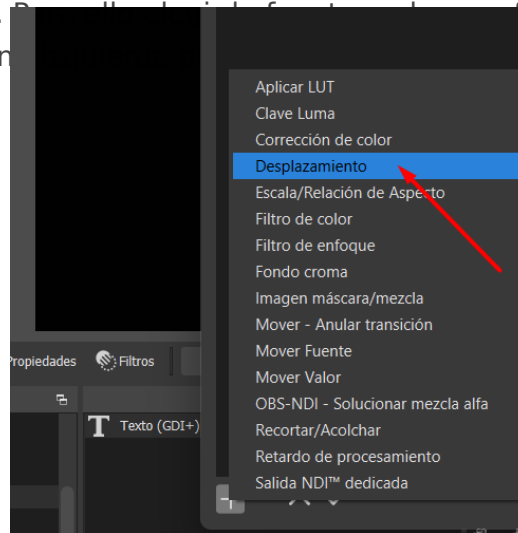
Aplicar LUT
Clave Luma
Corrección de color
Desplazamiento
Escala/Relación de Aspecto
Filtro de color
Filtro de enfoque
Fondo croma
Imagen máscara/mezcla
Mover - Anular transición
Mover Fuente
Mover Valor
OBS-NDI - Solucionar mezcla alfa
Recortar/Acolchar
Retardo de procesamiento
Salida NDI™ dedicada

Propiedades
Filtros
Texto (GDI+)